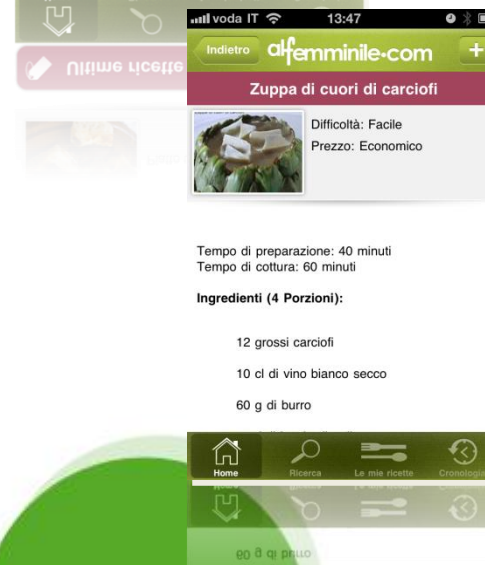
Ultime ricette

voda IT 13:47

Indietro alfemminile.com +

Zuppa di cuori di carciofi

Difficoltà: Facile
Prezzo: Economico

Tempo di preparazione: 40 minuti
Tempo di cottura: 60 minuti

Ingredienti (4 Porzioni):

12 grossi carciofi

10 cl di vino bianco secco

60 g di burro

Home Ricerca Le mie ricette Cronologia

60 g di burro